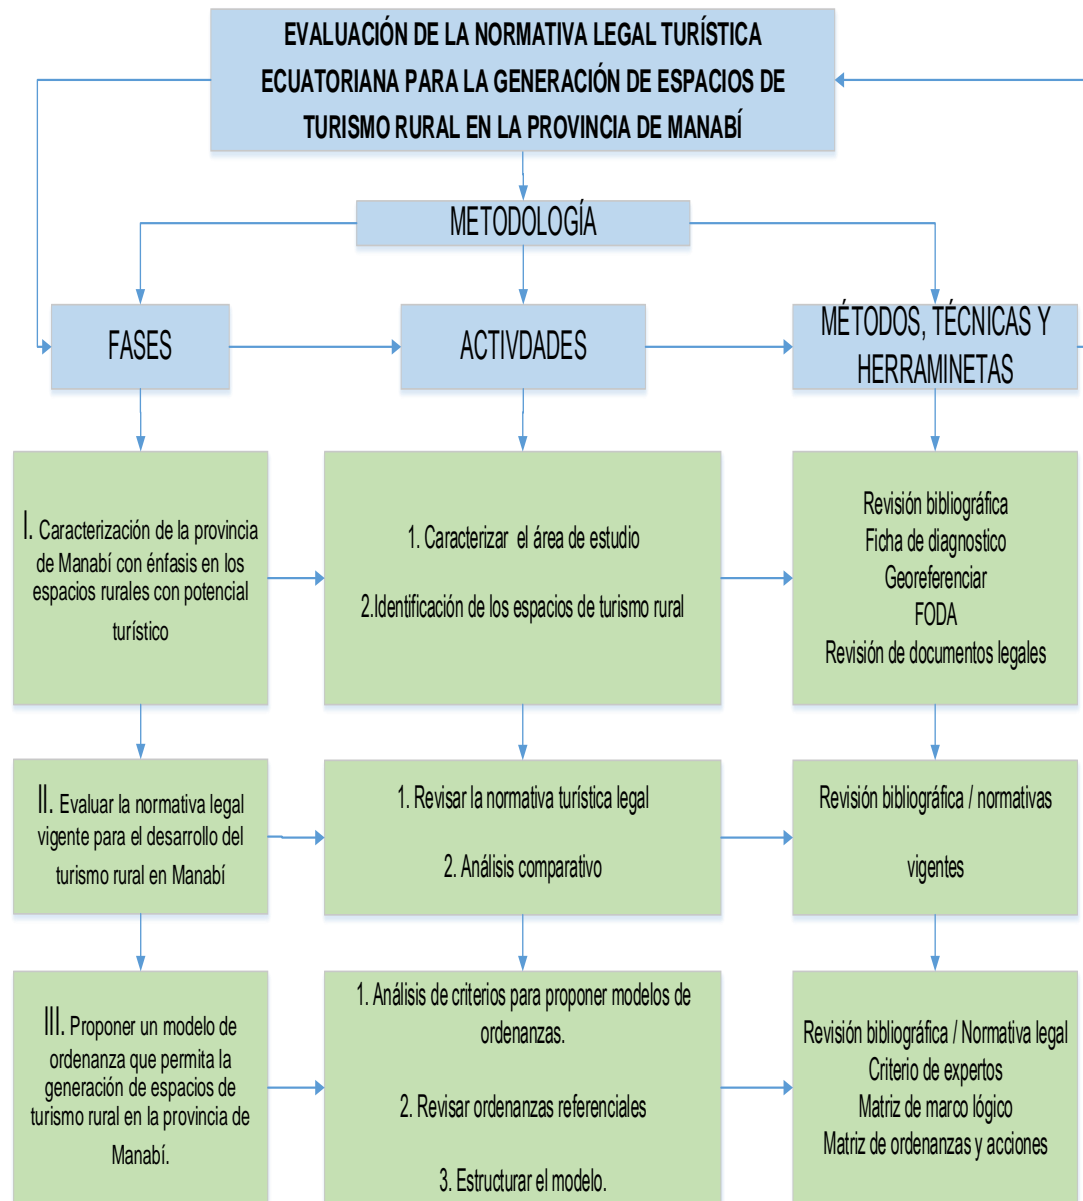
EVALUACIÓN DE LA NORMATIVA LEGAL TURÍSTICA ECUATORIANA PARA LA GENERACIÓN DE ESPACIOS DE TURISMO RURAL EN LA PROVINCIA DE MANABÍ

METODOLOGÍA

FASES

ACTIVDADES

MÉTODOS, TÉCNICAS Y HERRAMINETAS

I. Caracterización de la provincia de Manabí con énfasis en los espacios rurales con potencial turístico

1. Caracterizar el área de estudio

2.Identificación de los espacios de turismo rural

Revisión bibliográfica
Ficha de diagnostico
Georeferenciar
FODA
Revisión de documentos legales

II. Evaluar la normativa legal vigente para el desarrollo del turismo rural en Manabí

1. Revisar la normativa turística legal

2. Análisis comparativo

Revisión bibliográfica / normativas

vigentes

III. Proponer un modelo de ordenanza que permita la generación de espacios de turismo rural en la provincia de Manabí.

1. Análisis de criterios para proponer modelos de ordenanzas.

2. Revisar ordenanzas referenciales

3. Estructurar el modelo.

Revisión bibliográfica / Normativa legal
Criterio de expertos
Matriz de marco lógico
Matriz de ordenanzas y acciones